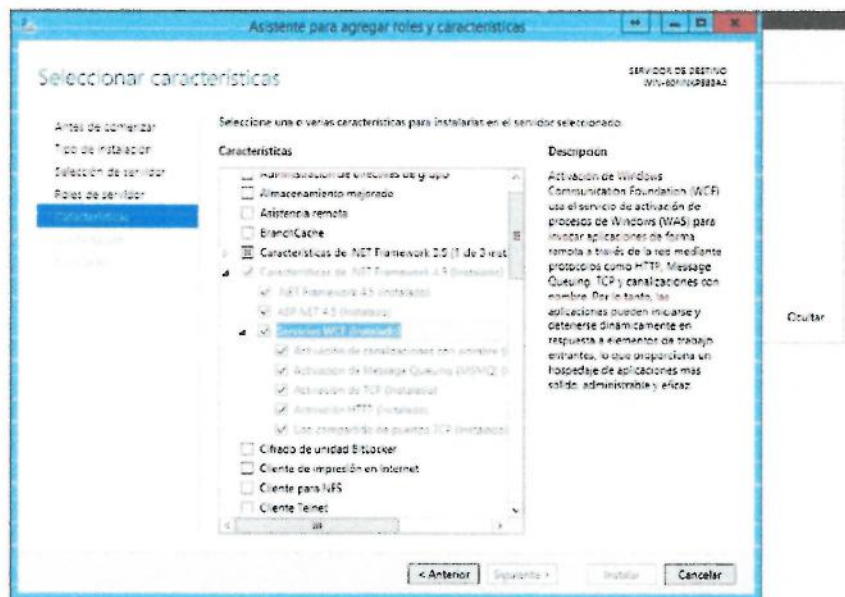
Asistente para agregar roles y características

Seleccionar características

SERVIDOR DE DESTINO
WIN-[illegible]

Antes de comenzar
Tipo de instalación
Selección de servidor
Roles de servidor
Características
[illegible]
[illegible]

Seleccione una o varias características para instalarlas en el servidor seleccionado.

Características

Administración de directivas de grupo
Almacenamiento mejorado
Asistencia remota
BranchCache
Características de .NET Framework 3.5 (1 de 3 inst
Características de .NET Framework 4.5 (Instalado)
.NET Framework 4.5 (Instalado)
ASP.NET 4.5 (Instalado)
Servicios WCF (Instalado)
Activación de canalizaciones con nombre (I
Activación de Message Queuing (MSMQ) (I
Activación de TCP (Instalado)
Activación HTTP (Instalado)
Uso compartido de puertos TCP (Instalado)
Cifrado de unidad BitLocker
Cliente de impresión en Internet
Cliente para NFS
Cliente Telnet

Descripción

Activación de Windows Communication Foundation (WCF) usa el servicio de activación de procesos de Windows (WAS) para invocar aplicaciones de forma remota a través de la red mediante protocolos como HTTP, Message Queuing, TCP y canalizaciones con nombre. Por lo tanto, las aplicaciones pueden iniciarse y detenerse dinámicamente en respuesta a elementos de trabajo entrantes, lo que proporciona un hospedaje de aplicaciones más sólido, administrable y eficaz.

Ocultar

< Anterior
Siguiente >
Instalar
Cancelar